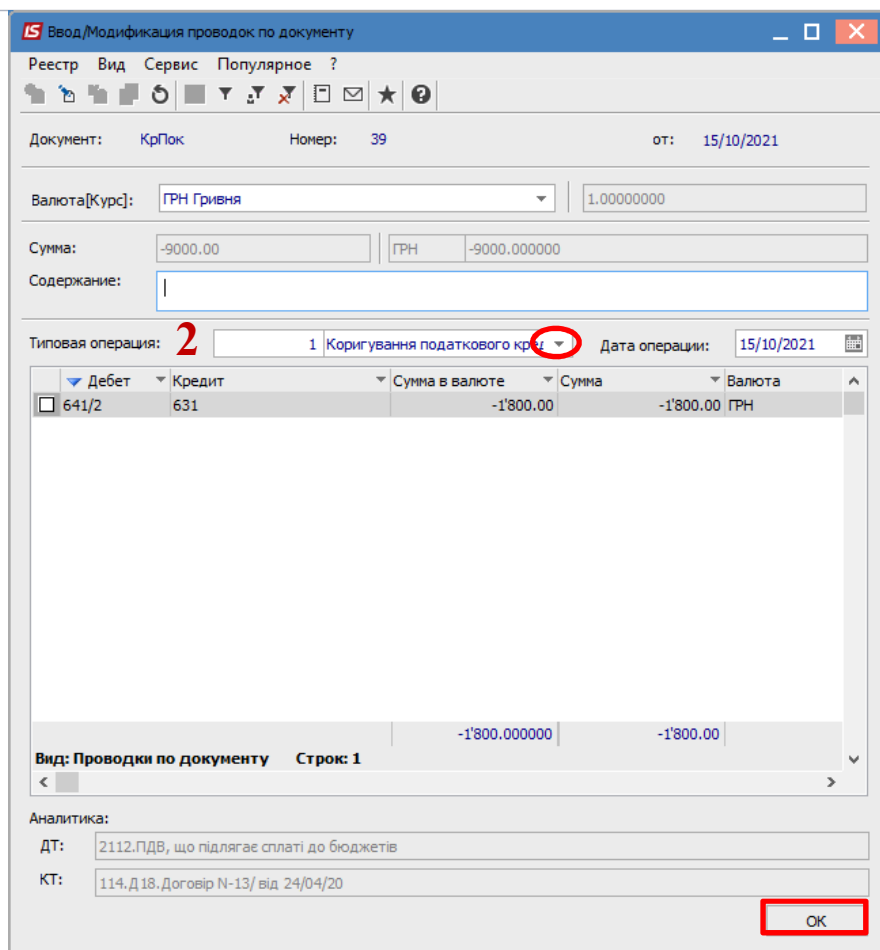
IS Ввод/Модификация проводок по документу

Реестр Вид Сервис Популярное ?

Документ: КрПок Номер: 39 от: 15/10/2021

Валюта[Курс]: ГРН Гривня 1.00000000

Сумма: -9000.00 ГРН -9000.000000

Содержание:

Типовая операция: 2 1 Коригування податкового кре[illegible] Дата операции: 15/10/2021

| Дебет | Кредит | Сумма в валюте | Сумма | Валюта |
|---|---|---|---|---|
| 641/2 | 631 | -1'800.00 | -1'800.00 | ГРН |
| | | -1'800.000000 | -1'800.00 | |

Вид: Проводки по документу Строк: 1

Аналитика:

ДТ: 2112.ПДВ, що підлягає сплаті до бюджетів

КТ: 114.Д18. Договір N-13/ від 24/04/20

OK